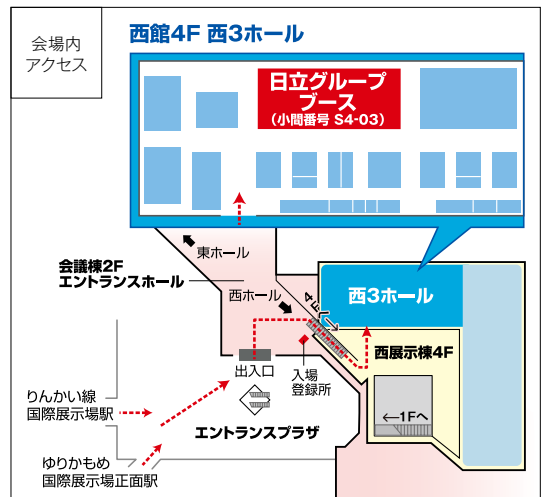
会場内
アクセス

西館4F 西3ホール

日立グループ
ブース
(小間番号 S4-03)

東ホール

会議棟2F
エントランスホール

西ホール

4F

西3ホール

西展示棟4F

出入口

入場
登録所

りんかい線
国際展示場駅

エントランスプラザ

←1Fへ

ゆりかもめ
国際展示場正面駅